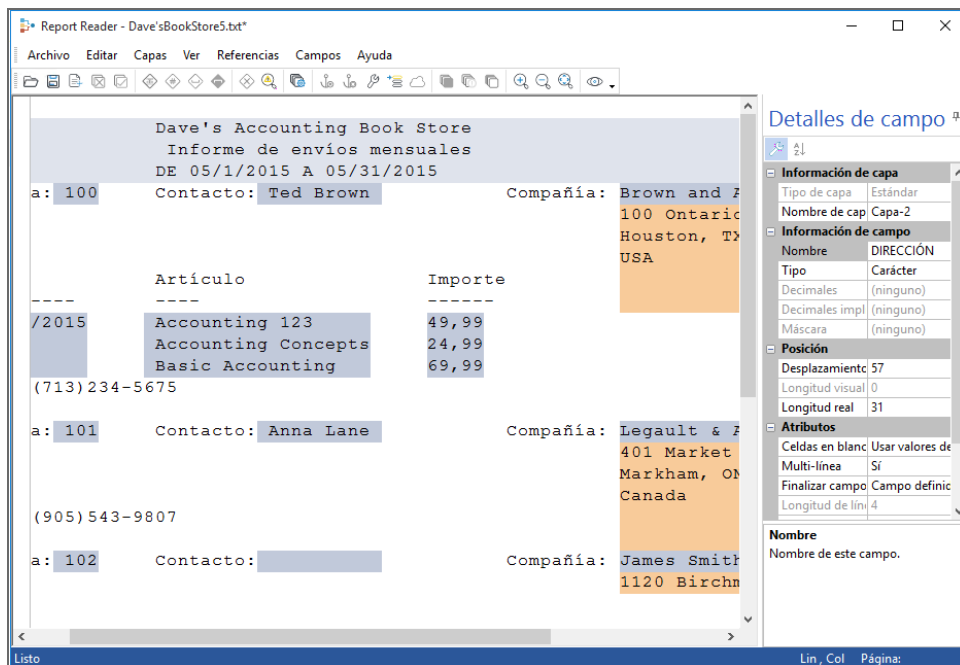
Report Reader - Dave'sBookStore5.txt*

Archivo Editar Capas Ver Referencias Campos Ayuda

Dave's Accounting Book Store
Informe de envíos mensuales
DE 05/1/2015 A 05/31/2015

a: 100 Contacto: Ted Brown Compañía: Brown and A
100 Ontaric
Houston, TX
USA

Artículo Importe
---- ---- ------
/2015 Accounting 123 49,99
Accounting Concepts 24,99
Basic Accounting 69,99
(713)234-5675

a: 101 Contacto: Anna Lane Compañía: Legault & A
401 Market
Markham, ON
Canada
(905)543-9807

a: 102 Contacto: Compañía: James Smith
1120 Birchm

Detalles de campo

| | |
|---|---|
| Información de capa | |
| Tipo de capa | Estándar |
| Nombre de cap | Capa-2 |
| Información de campo | |
| Nombre | DIRECCIÓN |
| Tipo | Carácter |
| Decimales | (ninguno) |
| Decimales impl | (ninguno) |
| Máscara | (ninguno) |
| Posición | |
| Desplazamiento | 57 |
| Longitud visual | 0 |
| Longitud real | 31 |
| Atributos | |
| Celdas en blanc | Usar valores de |
| Multi-línea | Sí |
| Finalizar campo | Campo definic |
| Longitud de lín | 4 |

Nombre
Nombre de este campo.

Listo Lin , Col Página: